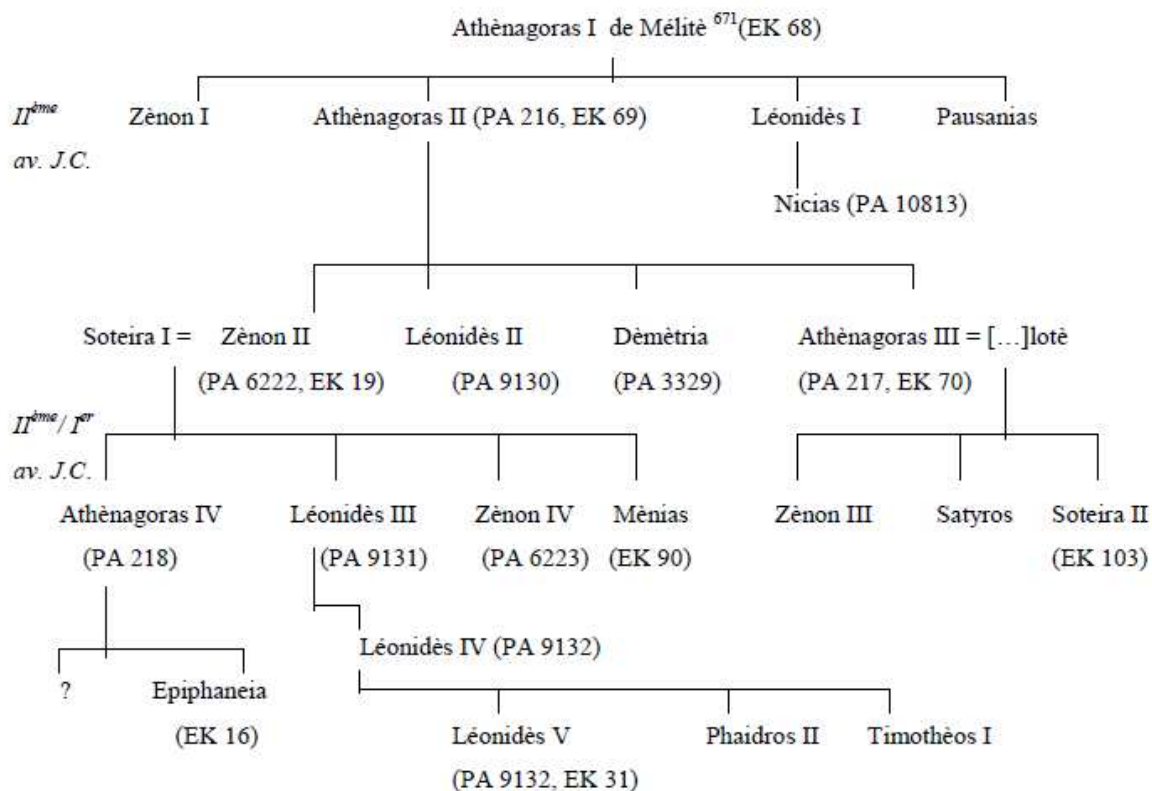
Athènagoras I de Mélitè $^{671}$(EK 68)

$II^{ème}$ av. J.C.

Zènon I

Athènagoras II (PA 216, EK 69)

Léonidès I

Pausanias

Nicias (PA 10813)

Soteira I = Zènon II (PA 6222, EK 19)

Léonidès II (PA 9130)

Dèmètria (PA 3329)

Athènagoras III = […]lotè (PA 217, EK 70)

$II^{ème}$ / $I^{er}$ av. J.C.

Athènagoras IV (PA 218)

Léonidès III (PA 9131)

Zènon IV (PA 6223)

Mènias (EK 90)

Zènon III

Satyros

Soteira II (EK 103)

Léonidès IV (PA 9132)

?

Epiphaneia (EK 16)

Léonidès V (PA 9132, EK 31)

Phaidros II

Timothèos I